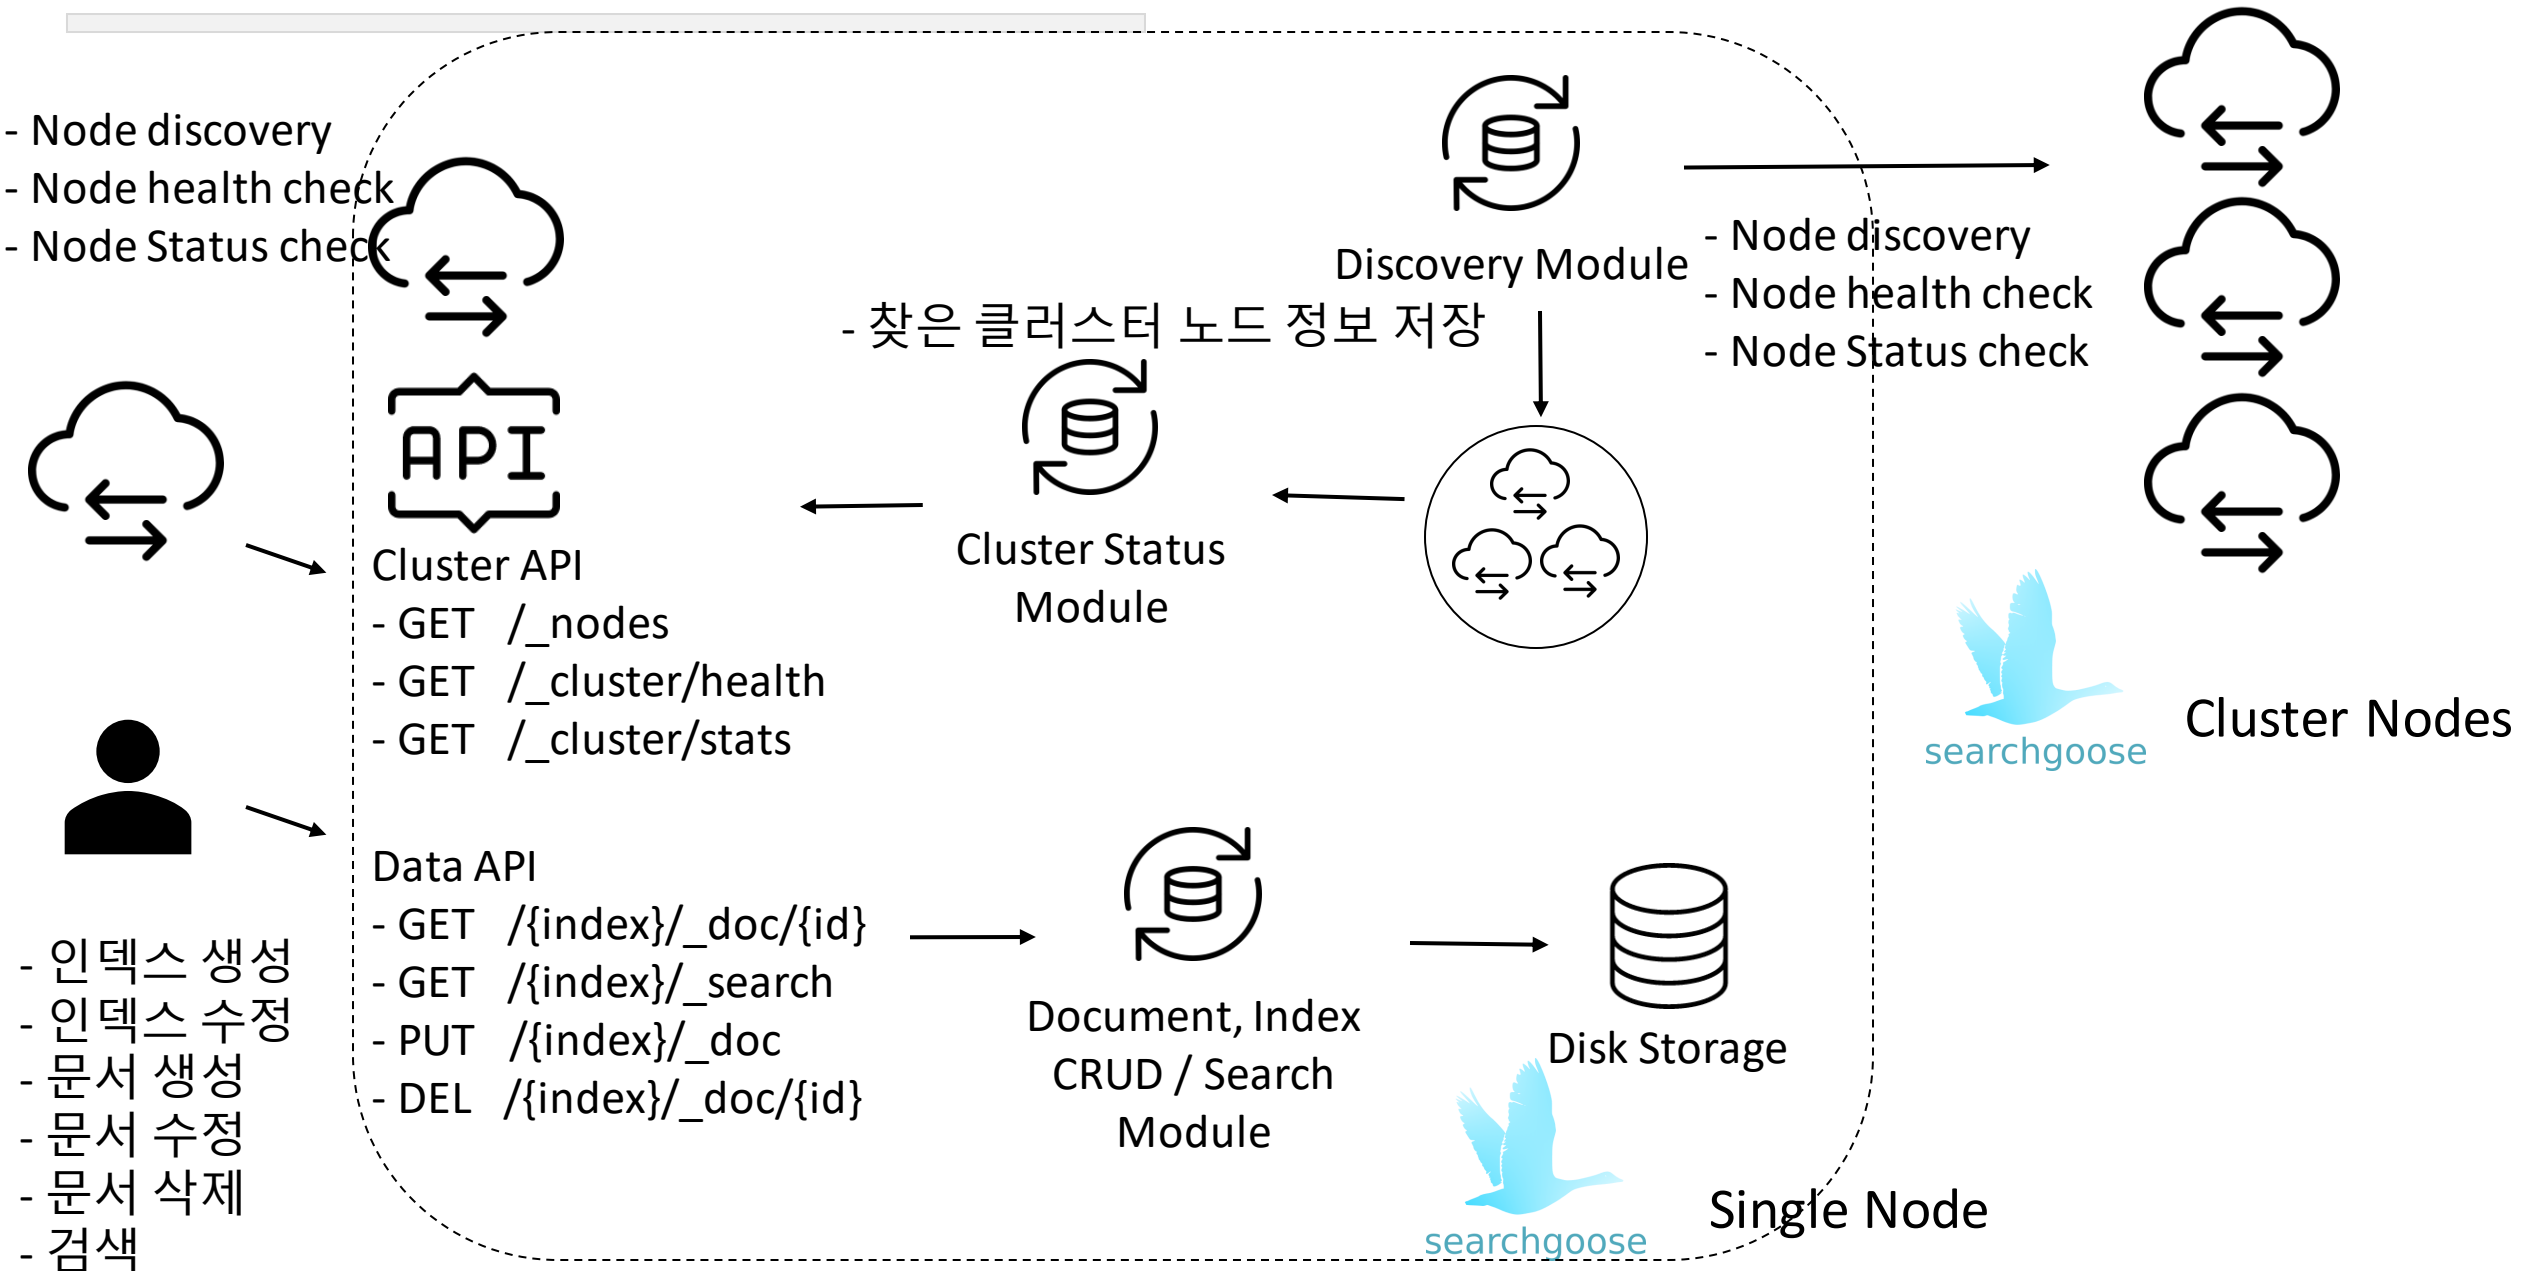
- Node discovery
- Node health check
- Node Status check

Discovery Module

- Node discovery
- Node health check
- Node Status check

- 찾은 클러스터 노드 정보 저장

API

Cluster API
- GET /_nodes
- GET /_cluster/health
- GET /_cluster/stats

Cluster Status Module

searchgoose

Cluster Nodes

Data API
- GET /{index}/_doc/{id}
- GET /{index}/_search
- PUT /{index}/_doc
- DEL /{index}/_doc/{id}

Document, Index CRUD / Search Module

Disk Storage

- 인덱스 생성
- 인덱스 수정
- 문서 생성
- 문서 수정
- 문서 삭제
- 검색

searchgoose

Single Node